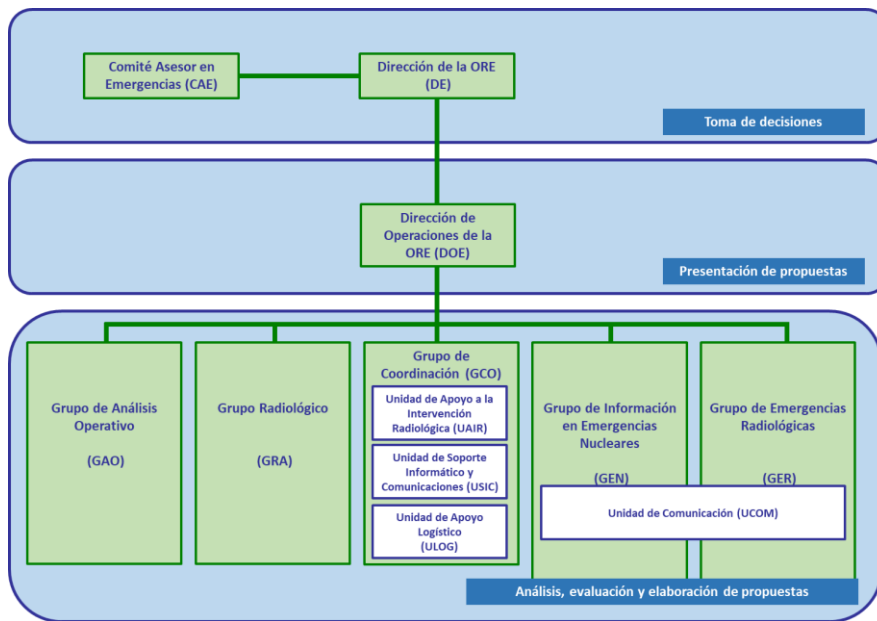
Comité Asesor en Emergencias (CAE)

Dirección de la ORE (DE)

Toma de decisiones

Dirección de Operaciones de la ORE (DOE)

Presentación de propuestas

Grupo de Análisis Operativo

(GAO)

Grupo Radiológico

(GRA)

Grupo de Coordinación (GCO)

Unidad de Apoyo a la Intervención Radiológica (UAIR)

Unidad de Soporte Informático y Comunicaciones (USIC)

Unidad de Apoyo Logístico (ULOG)

Grupo de Información en Emergencias Nucleares

(GEN)

Grupo de Emergencias Radiológicas

(GER)

Unidad de Comunicación (UCOM)

Análisis, evaluación y elaboración de propuestas